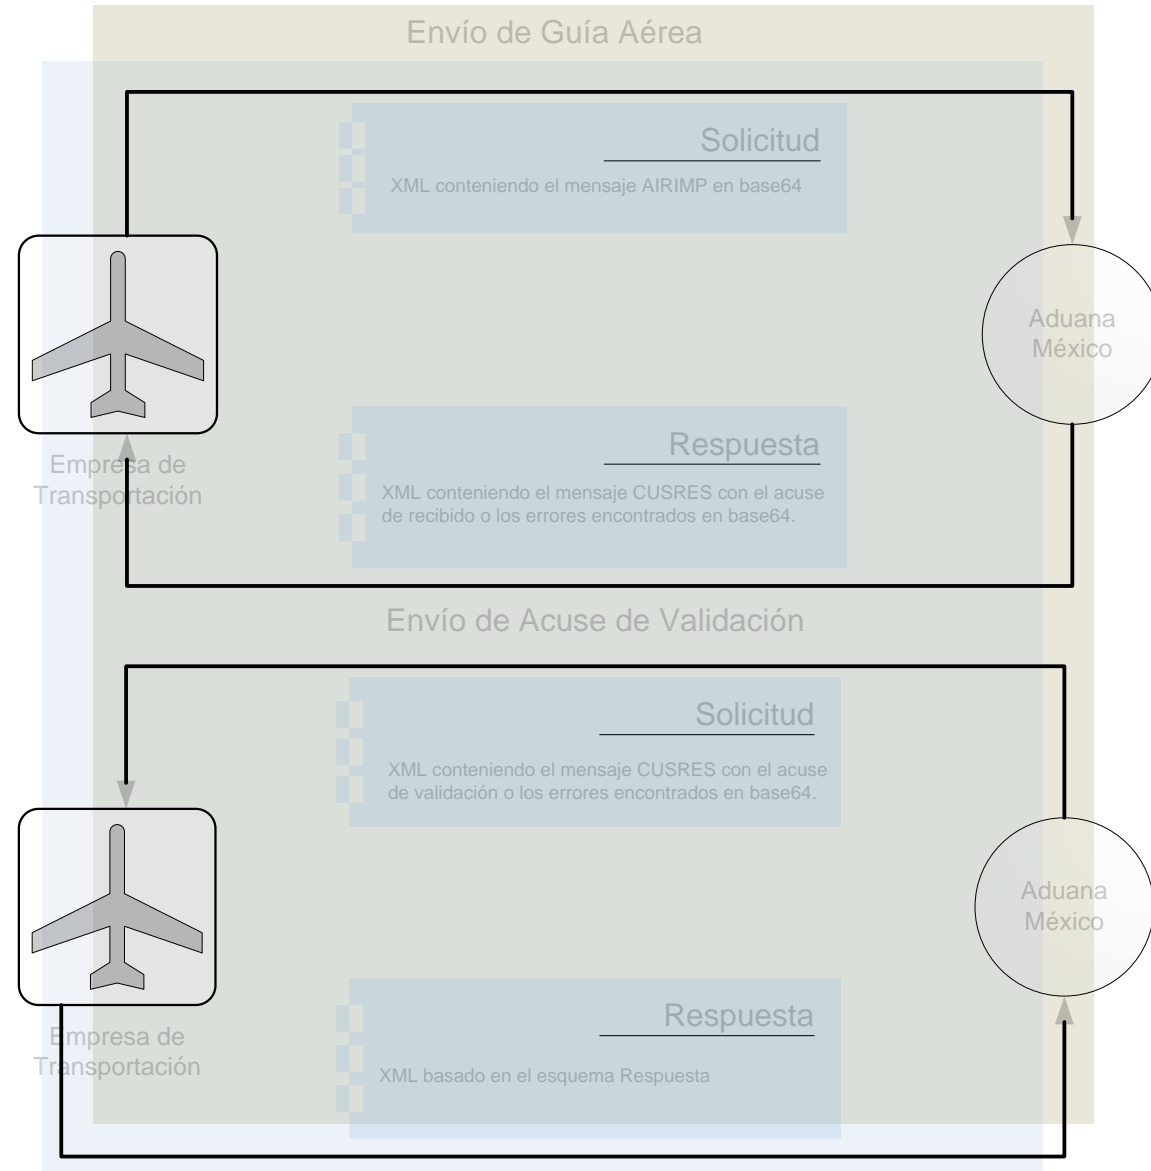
Envío de Guía Aérea

Solicitud

XML conteniendo el mensaje AIRIMP en base64

Aduana México

Empresa de Transportación

Respuesta

XML conteniendo el mensaje CUSRES con el acuse de recibido o los errores encontrados en base64.

Envío de Acuse de Validación

Solicitud

XML conteniendo el mensaje CUSRES con el acuse de validación o los errores encontrados en base64.

Aduana México

Empresa de Transportación

Respuesta

XML basado en el esquema Respuesta